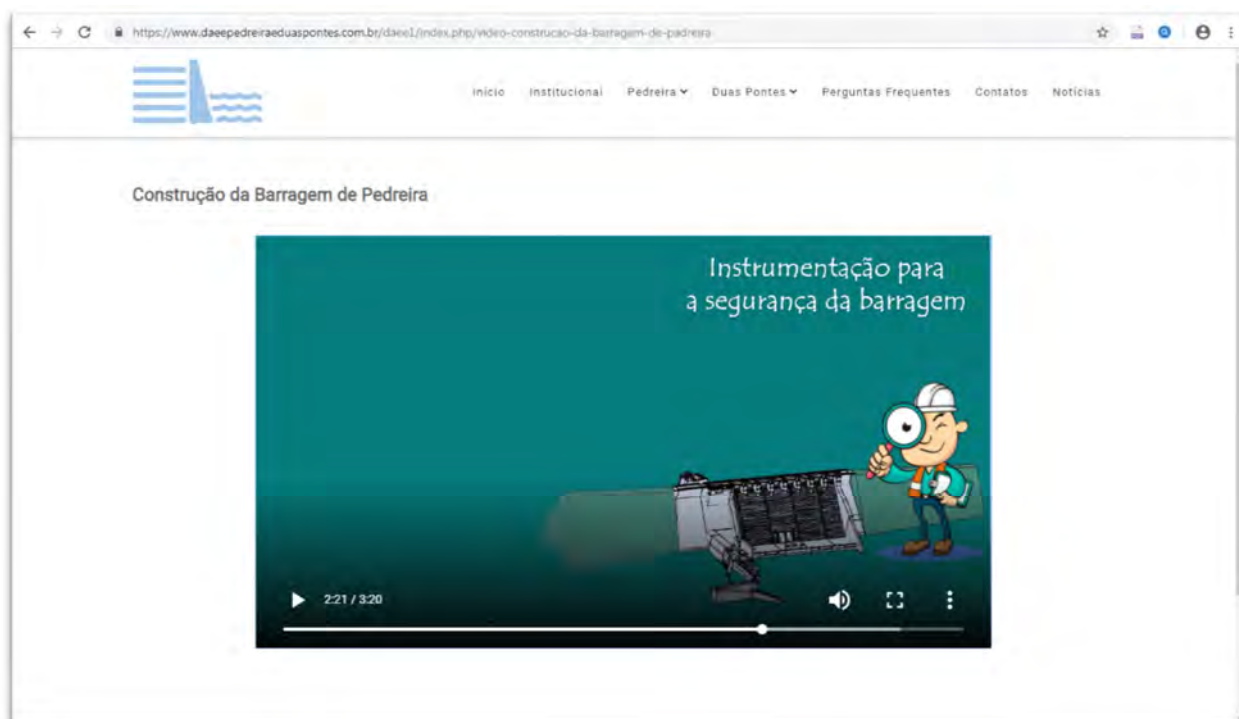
https://www.daeepedreiraeduaspontes.com.br/daee1/index.php/video-construcao-da-barragem-de-pedreira

Início Institucional Pedreira Duas Pontes Perguntas Frequentes Contatos Notícias

Construção da Barragem de Pedreira

Instrumentação para a segurança da barragem

2:21 / 3:20